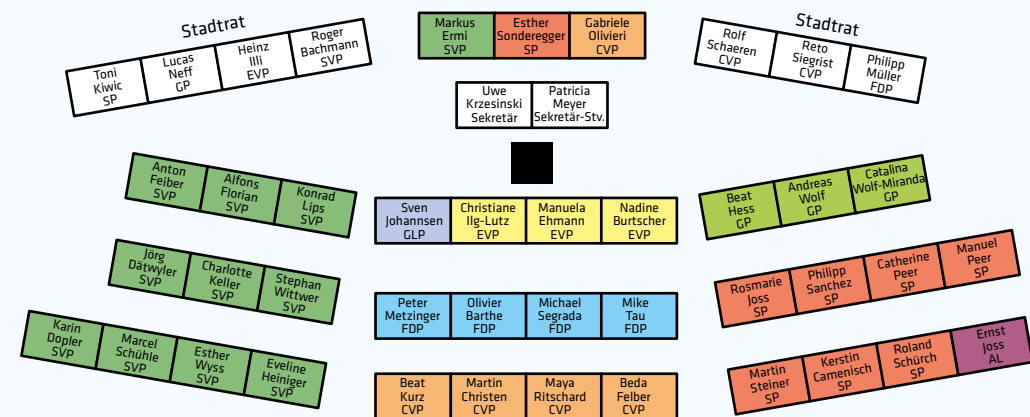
Stadtrat

Toni Kiwic SP

Lucas Neff GP

Heinz Illi EVP

Roger Bachmann SVP

Markus Ermi SVP

Esther Sonderegger SP

Gabriele Olivieri CVP

Stadtrat

Rolf Schaeren CVP

Reto Siegrist CVP

Philipp Müller FDP

Uwe Krzesinski Sekretär

Patricia Meyer Sekretär-Stv.

Anton Feiber SVP

Alfons Florian SVP

Konrad Lips SVP

Sven Johannsen GLP

Christiane Ilg-Lutz EVP

Manuela Ehmann EVP

Nadine Burtscher EVP

Beat Hess GP

Andreas Wolf GP

Catalina Wolf-Miranda GP

Jörg Dätwyler SVP

Charlotte Keller SVP

Stephan Wittwer SVP

Peter Metzinger FDP

Olivier Barthe FDP

Michael Segrada FDP

Mike Tau FDP

Rosmarie Joss SP

Philipp Sanchez SP

Catherine Peer SP

Manuel Peer SP

Karin Dopler SVP

Marcel Schühle SVP

Esther Wyss SVP

Eveline Heiniger SVP

Beat Kurz CVP

Martin Christen CVP

Maya Ritschard CVP

Beda Felber CVP

Martin Steiner SP

Kerstin Camenisch SP

Roland Schürch SP

Ernst Joss AL